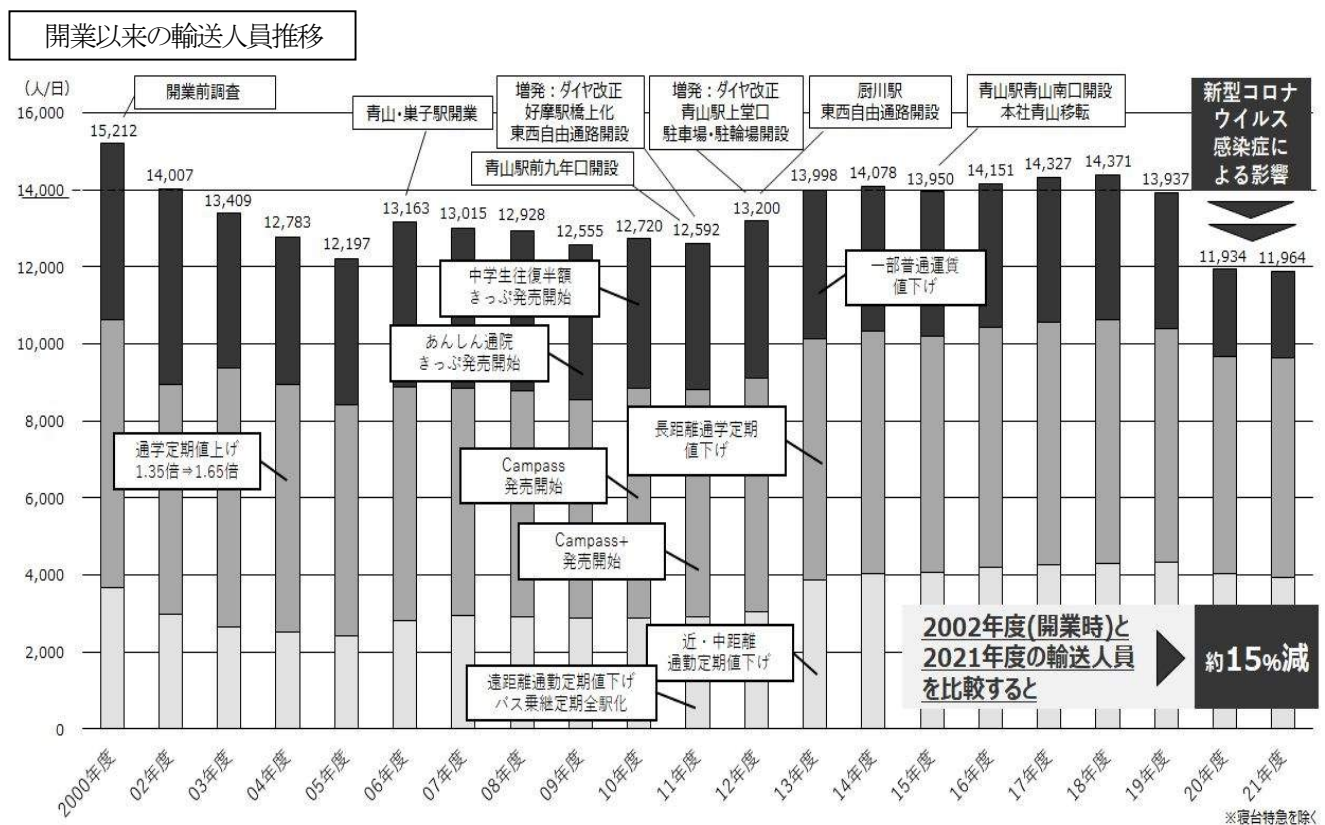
開業以来の輸送人員推移

(人/日)

16,000
14,000
12,000
10,000
8,000
6,000
4,000
2,000
0

開業前調査

青山・巣子駅開業

増発：ダイヤ改正
好摩駅橋上化
東西自由通路開設

増発：ダイヤ改正
青山駅上堂口
駐車場・駐輪場開設

厨川駅
東西自由通路開設

青山駅青山南口開設
本社青山移転

新型コロナウイルス感染症による影響

青山駅前九年口開設

15,212
14,007
13,409
12,783
12,197
13,163
13,015
12,928
12,555
12,720
12,592
13,200
13,998
14,078
13,950
14,151
14,327
14,371
13,937
11,934
11,964

中学生往復半額
きっぷ発売開始

一部普通運賃
値下げ

あんしん通院
きっぷ発売開始

通学定期値上げ
1.35倍⇒1.65倍

長距離通学定期
値下げ

Campass
発売開始

Campass+
発売開始

近・中距離
通勤定期値下げ

遠距離通勤定期値下げ
バス乗継定期全駅化

2002年度(開業時)と
2021年度の輸送人員
を比較すると

約15%減

2000年度
02年度
03年度
04年度
05年度
06年度
07年度
08年度
09年度
10年度
11年度
12年度
13年度
14年度
15年度
16年度
17年度
18年度
19年度
20年度
21年度

※寝台特急を除く